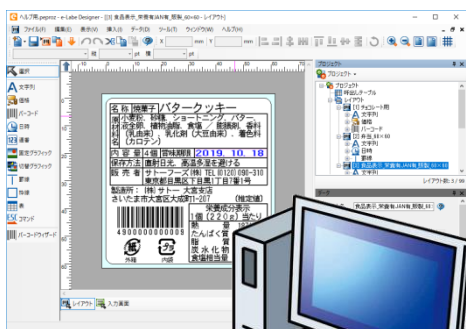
ヘルプ用.pepmz - e-Labe Designer - [(3) 食品表示_栄養有JAN有_簡易_60×60 - レイアウト]

ファイル(F) 編集(E) 表示(V) 挿入(I) データ(D) ツール(T) ウインドウ(W) ヘルプ(H)

mm Y mm

pt 無し

選択
文字列
罫線
バーコード
四角
円
画像
固定グラフィック
可変グラフィック
影像
帯画
表
コマンド
バーコードウィザード

名称 焼菓子 バタークッキー
原材料名 小麦粉、砂糖、ショートニング、バター、全卵、植物油脂、食塩/膨張剤、香料、(乳由来)、乳化剤(大豆由来)、着色料(カロテン)
内容量 4個 賞味期限 2019. 10. 18
保存方法 直射日光、高温多湿を避ける
販売者 サトーフーズ(株) TEL 012(01)098-310 東京都千代田区丁目1丁目7番1号
製造所: (株)サトー 大宮支店
さいたま市大宮区大成町1-207 (推定値)
栄養成分表示
1個(220g)当たり
熱量
たんぱく質
脂質
炭水化物
食塩相当量
4900000000009
紙
外箱
プラ
内袋

レイアウト 入力画面

プロジェクト
プロジェクト
プロジェクト
外部テーブル
レイアウト
(1) チョコレート用
文字列
罫線
バーコード
(2) 料金_60×60
文字列
(3) 食品表示_栄養有JAN有_簡易_60×60
文字列

レイアウト数: 3 / 99

データ
食品表示_栄養有JAN有_簡易_60